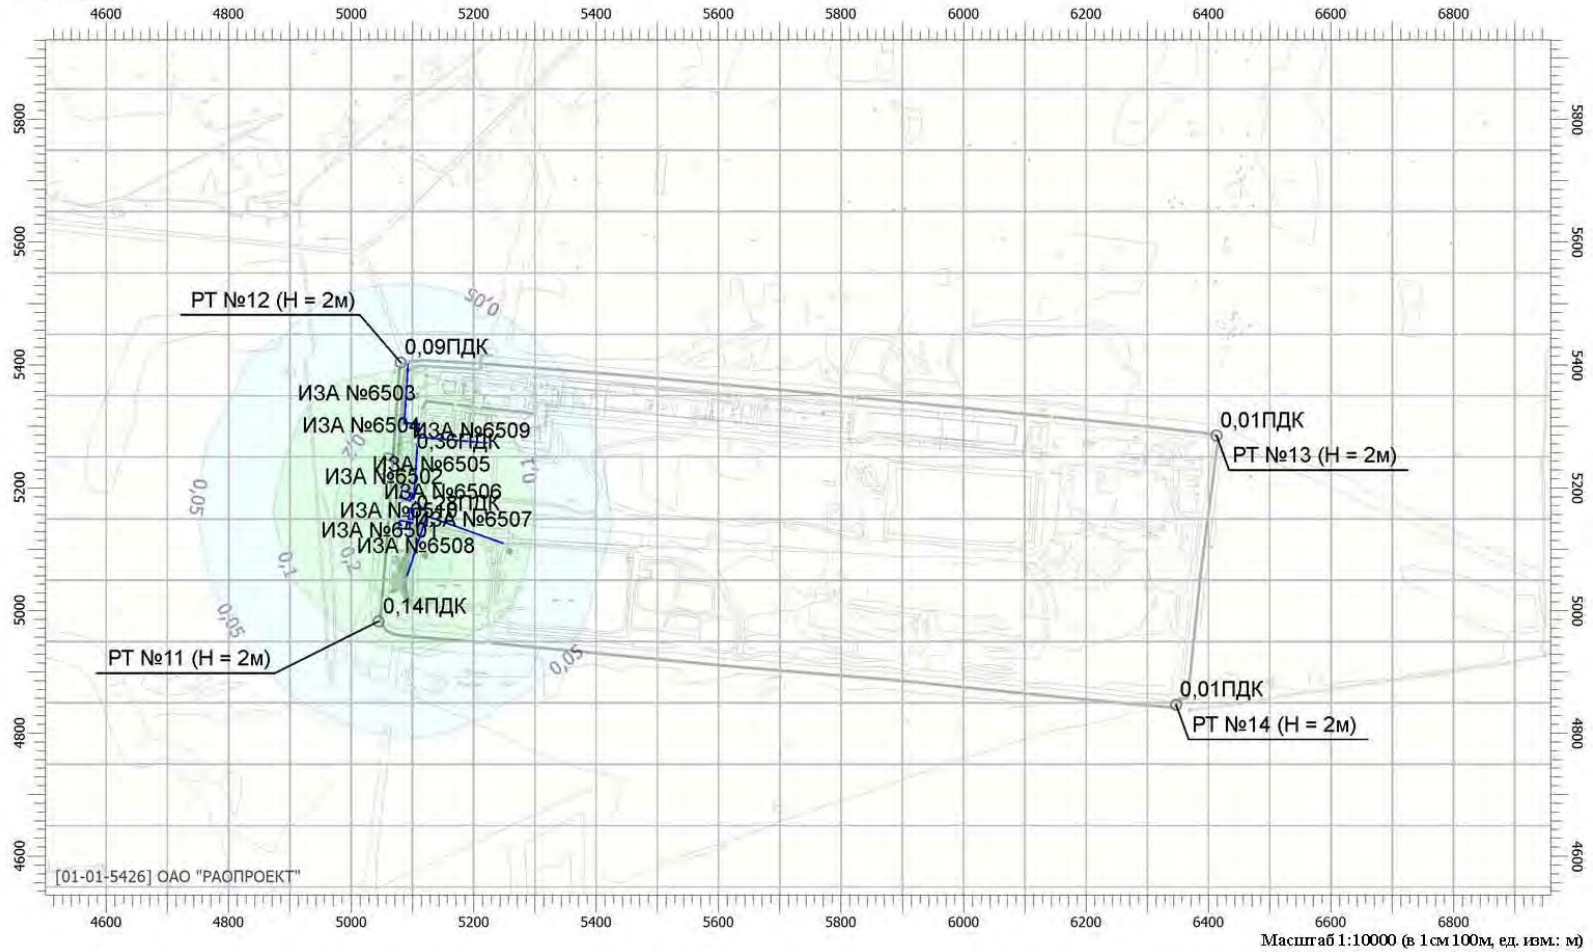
4600 4800 5000 5200 5400 5600 5800 6000 6200 6400 6600 6800

5800
5600
5400
5200
5000
4800
4600

РТ №12 (Н = 2м)
0,05
0,09ПДК
ИЗА №6503
ИЗА №6504
ИЗА №6509
0,36ПДК
0,1
ИЗА №6505
ИЗА №6502
0,05
ИЗА №6506
ИЗА №6510
ИЗА №6507
ИЗА №6501
0,1
0,2
ИЗА №6508
0,14ПДК
0,05
РТ №11 (Н = 2м)
0,05
0,01ПДК
РТ №13 (Н = 2м)
0,01ПДК
РТ №14 (Н = 2м)

[01-01-5426] ОАО "РАОПРОЕКТ"

4600 4800 5000 5200 5400 5600 5800 6000 6200 6400 6600 6800

Масштаб 1:10000 (в 1см 100м, ед. изм.: м)